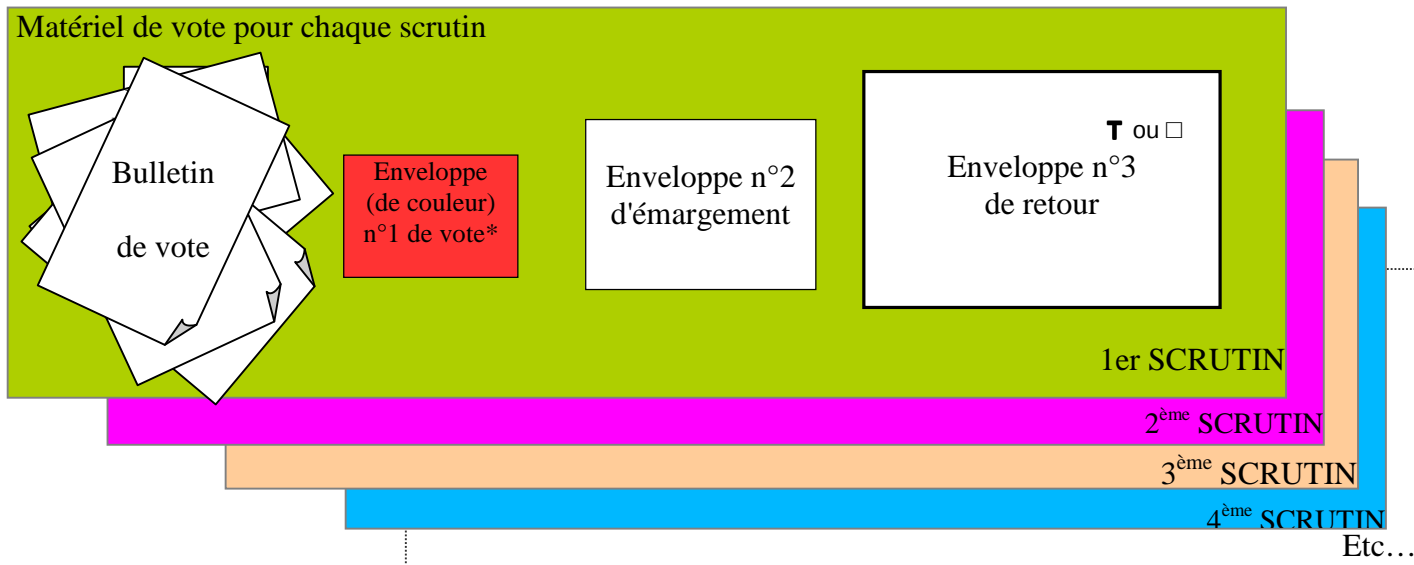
Matériel de vote pour chaque scrutin

Bulletin

de vote

Enveloppe (de couleur) n°1 de vote*

Enveloppe n°2 d'émargement

T ou □

Enveloppe n°3 de retour

1er SCRUTIN

2$^{ème}$ SCRUTIN

3$^{ème}$ SCRUTIN

4$^{ème}$ SCRUTIN

Etc…